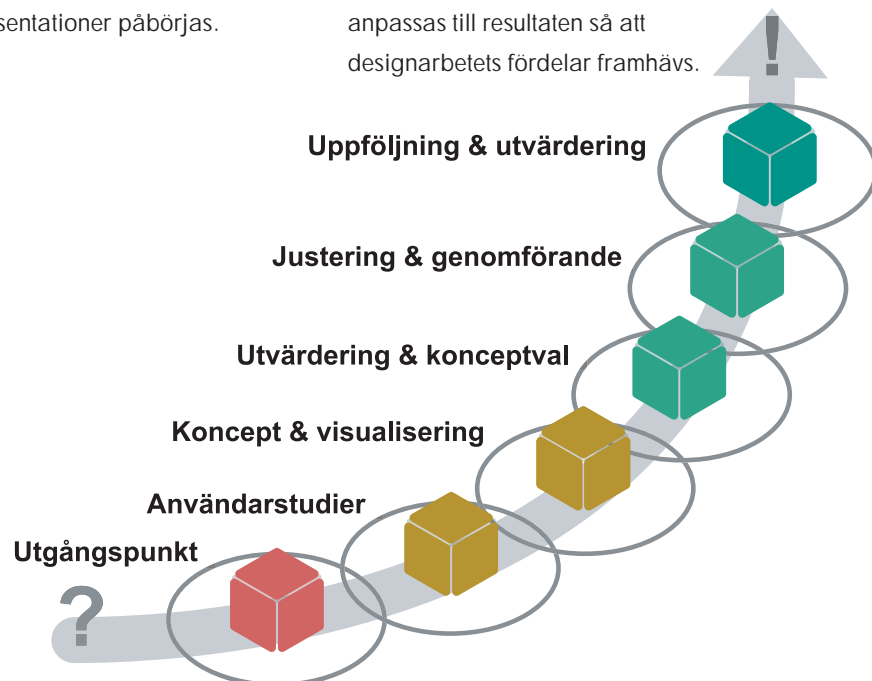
sentationer påbörjas.

anpassas till resultaten så att designarbetets fördelar framhävs.

!

Uppföljning & utvärdering

Justering & genomförande

Utvärdering & konceptval

Koncept & visualisering

Användarstudier

Utgångspunkt

?